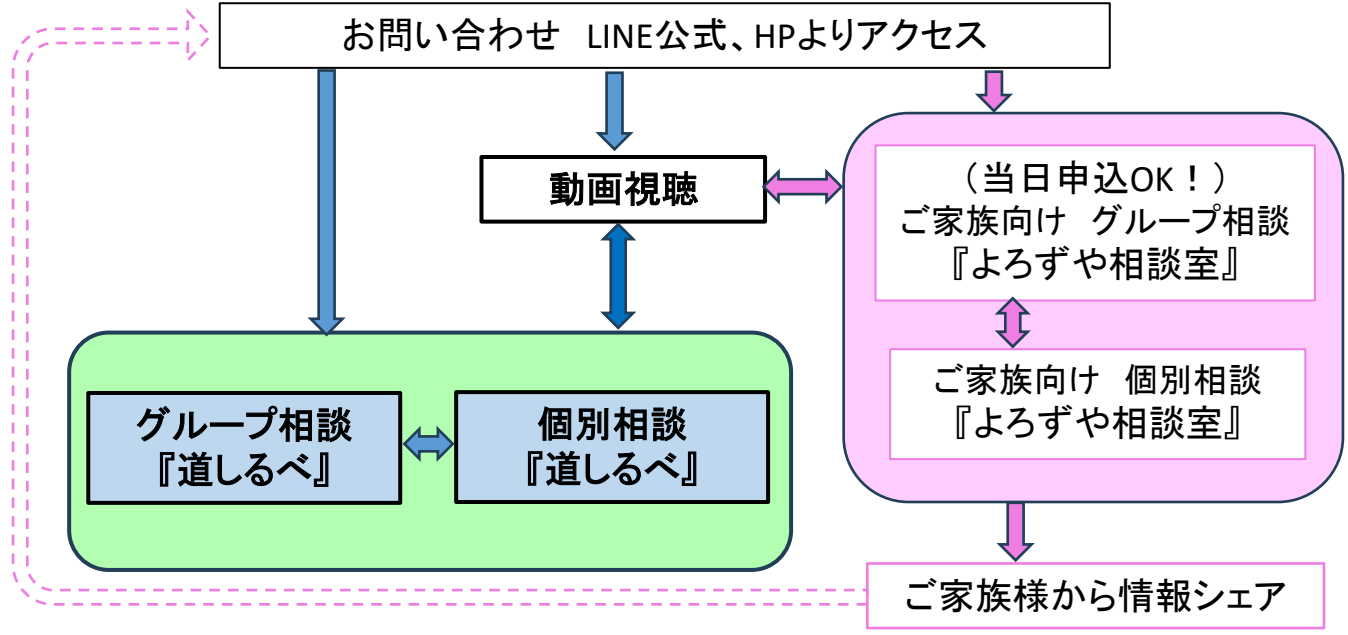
お問い合わせ　LINE公式、HPよりアクセス

動画視聴

（当日申込OK！）
ご家族向け　グループ相談
『よろずや相談室』

ご家族向け　個別相談
『よろずや相談室』

グループ相談
『道しるべ』

個別相談
『道しるべ』

ご家族様から情報シェア